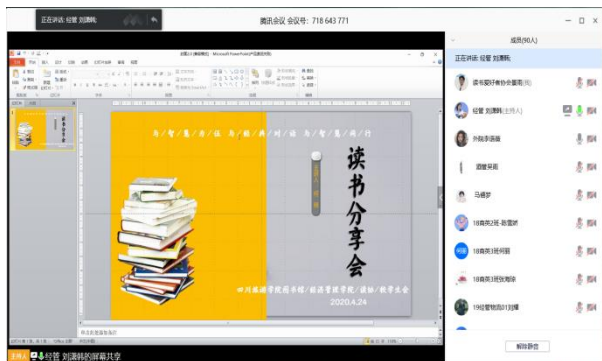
正在讲话: 经管 刘渊韩

腾讯会议 会议号: 718 643 771

与智慧者同行 与经典时读 与智慧同行

读书分享会

四川旅游学院图书馆/经济管理学院/读协/数学支会

2020.4.24

成员(90人)

正在讲话: 经管 刘渊韩

读书爱好者协会董阳

经管 刘渊韩(主持人)

外院李善薇

酒管吴茜

马婧梦

18商务2班-陈雪妍

18商务1班何丽

18商务1班张海璐

19经管物流3班刘馨

解除静音

主持人 经管 刘渊韩的屏幕共享